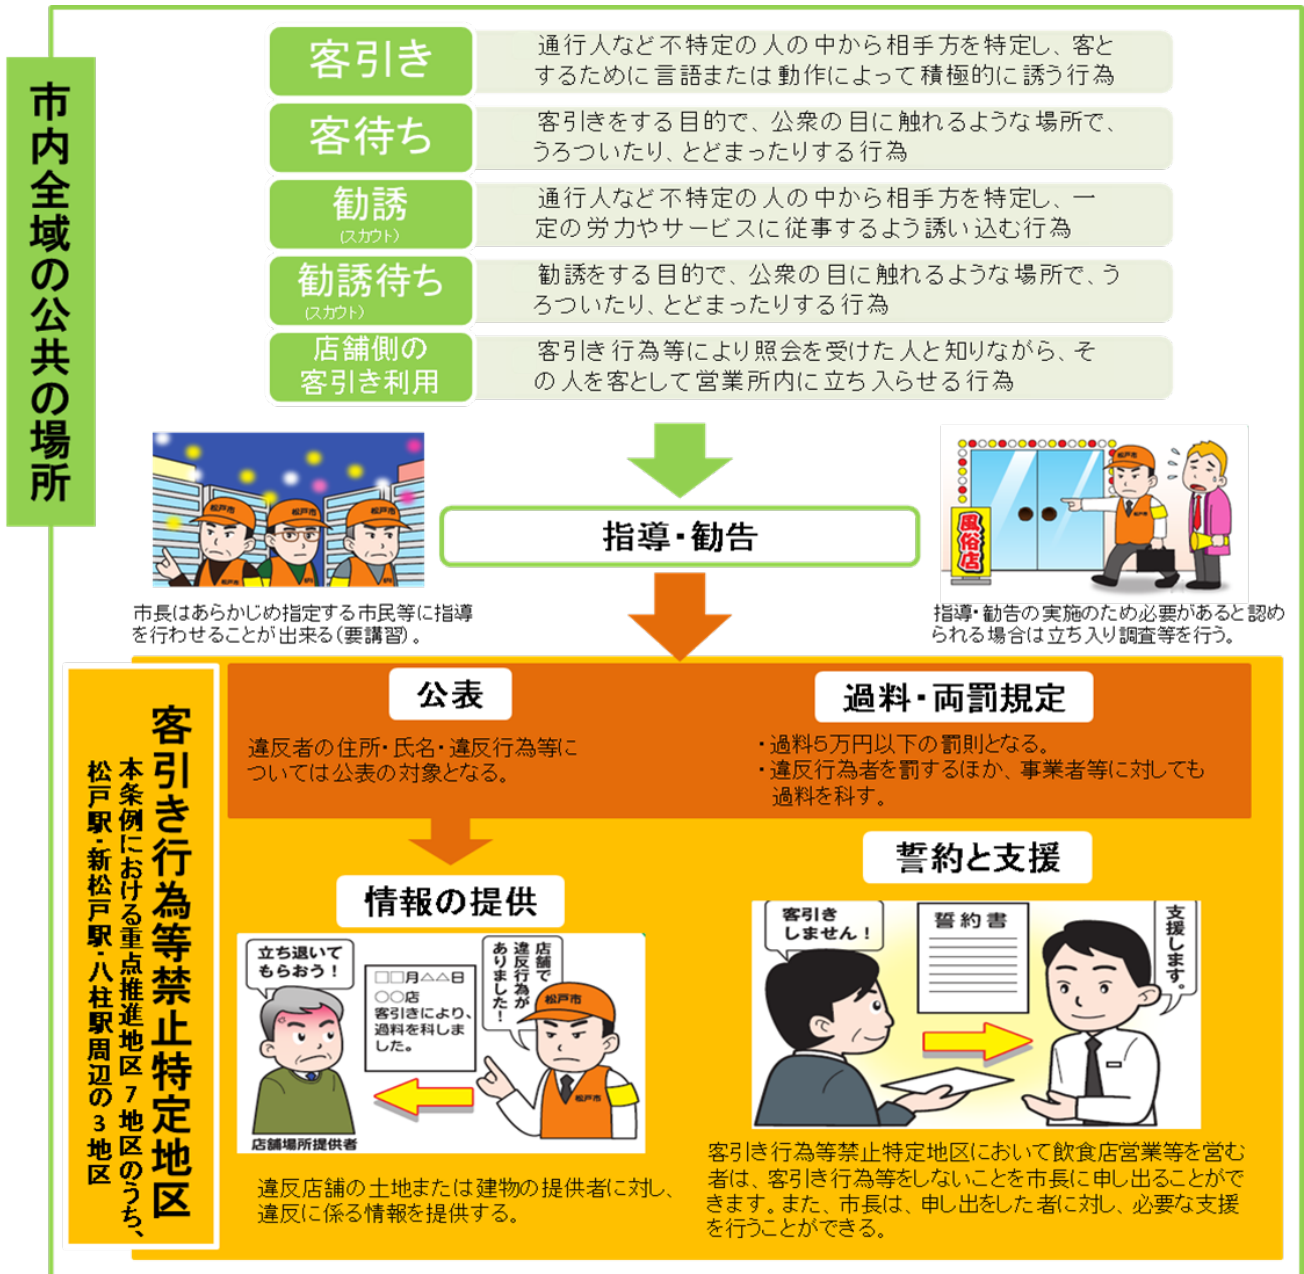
市内全域の公共の場所

| 客引き | 通行人など不特定の人の中から相手方を特定し、客とするために言語または動作によって積極的に誘う行為 |
|---|---|
| 客待ち | 客引きをする目的で、公衆の目に触れるような場所で、うろついたり、とどまったりする行為 |
| 勧誘 (スカウト) | 通行人など不特定の人の中から相手方を特定し、一定の労力やサービスに従事するよう誘い込む行為 |
| 勧誘待ち (スカウト) | 勧誘をする目的で、公衆の目に触れるような場所で、うろついたり、とどまったりする行為 |
| 店舗側の客引き利用 | 客引き行為等により照会を受けた人と知りながら、その人を客として営業所内に立ち入らせる行為 |

松戸市 松戸市 松戸市

風俗店 松戸市

指導・勧告

市長はあらかじめ指定する市民等に指導を行わせることが出来る(要講習)。

指導・勧告の実施のため必要があると認められる場合は立ち入り調査等を行う。

客引き行為等禁止特定地区
本条例における重点推進地区7地区のうち、松戸駅・新松戸駅・八柱駅周辺の3地区

公表

違反者の住所・氏名・違反行為等については公表の対象となる。

過料・両罰規定

・過料5万円以下の罰則となる。
・違反行為者を罰するほか、事業者等に対しても過料を科す。

情報の提供

立ち退いてもらおう!

□□月△△日
○○店
客引きにより、過料を科しました。

店舗で違反行為がありました!

松戸市

店舗場所提供者

違反店舗の土地または建物の提供者に対し、違反に係る情報を提供する。

誓約と支援

客引きしません!

誓約書

支援します。

客引き行為等禁止特定地区において飲食店営業等を営む者は、客引き行為等をしないことを市長に申し出ることができます。また、市長は、申し出をした者に対し、必要な支援を行うことができる。